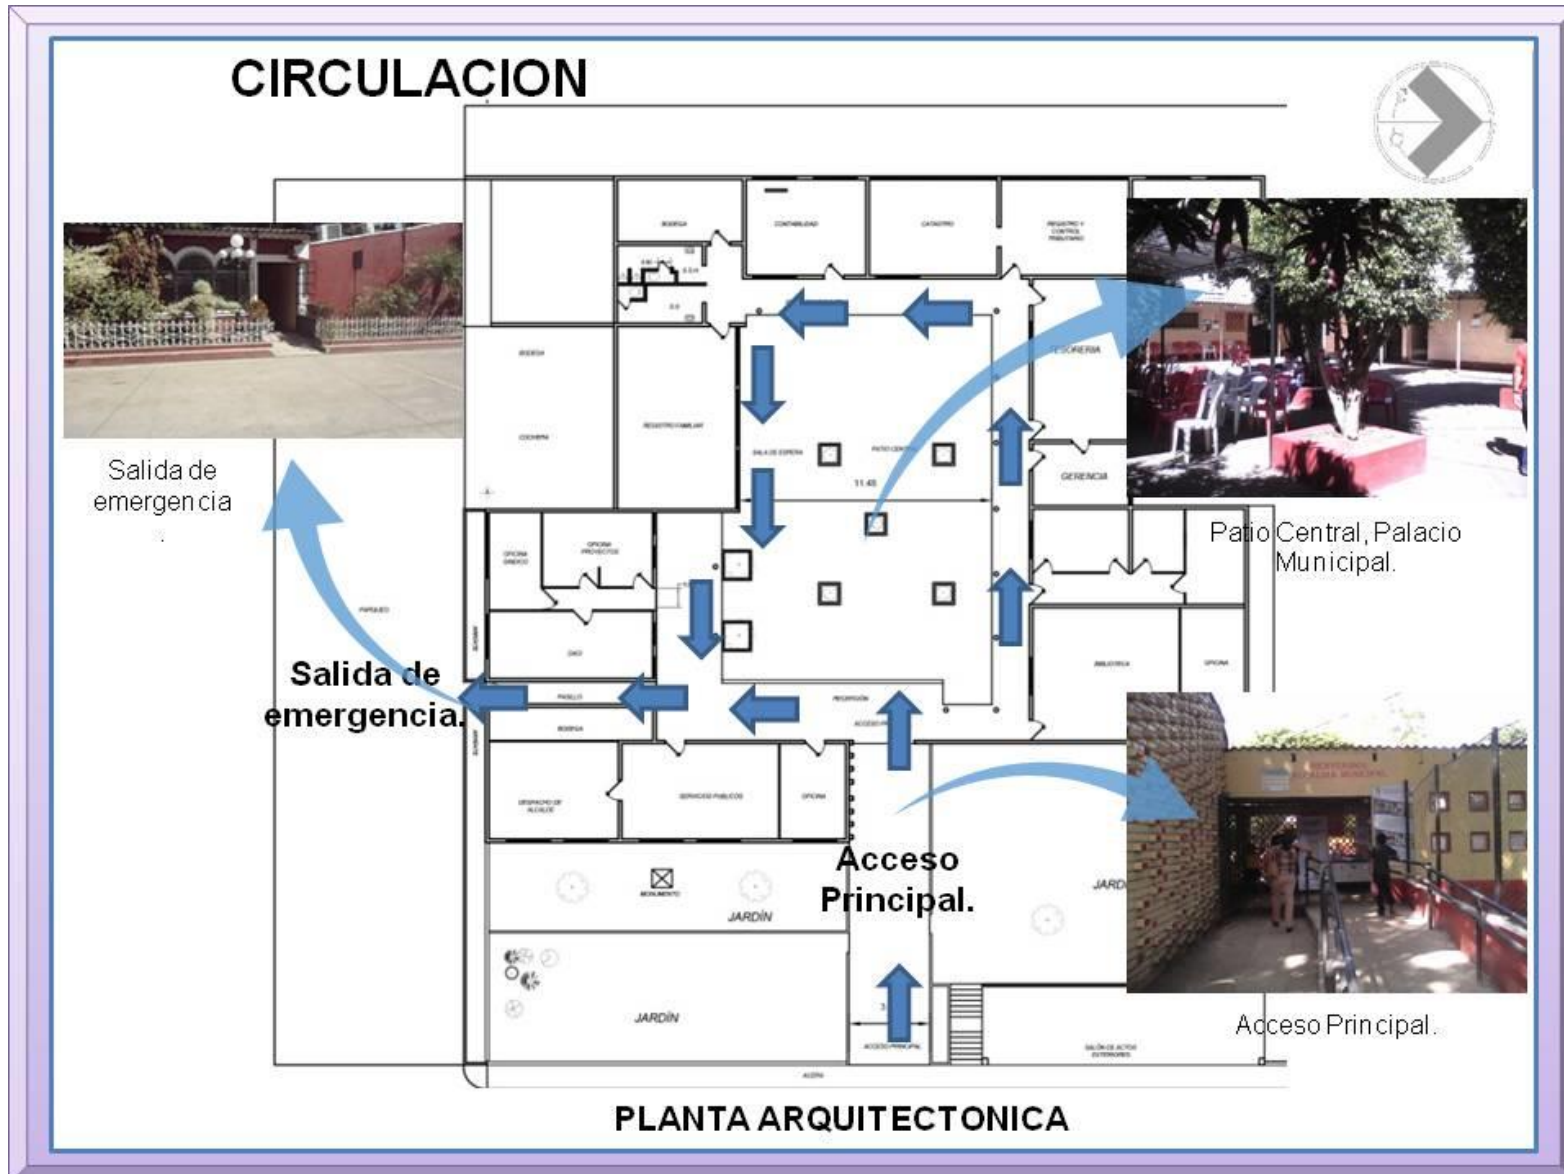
CIRCULACION

Salida de emergencia .

BODEGA

CONTABILIDAD

CATASTRO

REGISTRO Y CONTROL TRIBUTARIO

TESORERIA

BODEGA

COCINERA

REGISTRO FAMILIAR

SALA DE ESPERA

PATIO CENTRAL

11.45

GERENCIA

OFICINA SINDICO

OFICINA PROYECTOS

PARQUEO

DAO

PASILLO

BODEGA

RECEPCIÓN

ACCESO

BIBLIOTECA

OFICINA

Salida de emergencia.

DESPACHO DE ALCALDE

SERVICIOS PUBLICOS

OFICINA

MONUMENTO

JARDÍN

Acceso Principal.

JARDÍN

JARDÍN

ACCESO PRINCIPAL

SALÓN DE ACTOS EXTERIORES

ACERA

Patio Central, Palacio Municipal.

Acceso Principal.

PLANTA ARQUITECTONICA